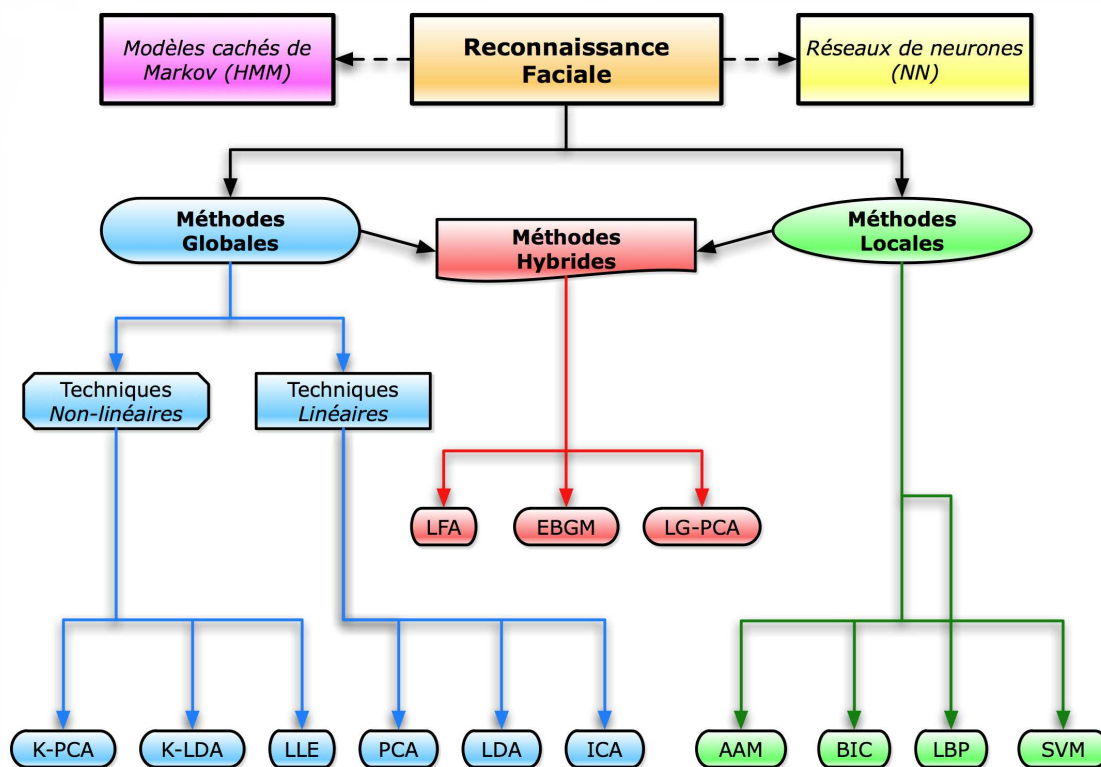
Modèles cachés de Markov (HMM)

Reconnaissance Faciale

Réseaux de neurones (NN)

Méthodes Globales

Méthodes Hybrides

Méthodes Locales

Techniques Non-linéaires

Techniques Linéaires

LFA

EBGM

LG-PCA

K-PCA

K-LDA

LLE

PCA

LDA

ICA

AAM

BIC

LBP

SVM